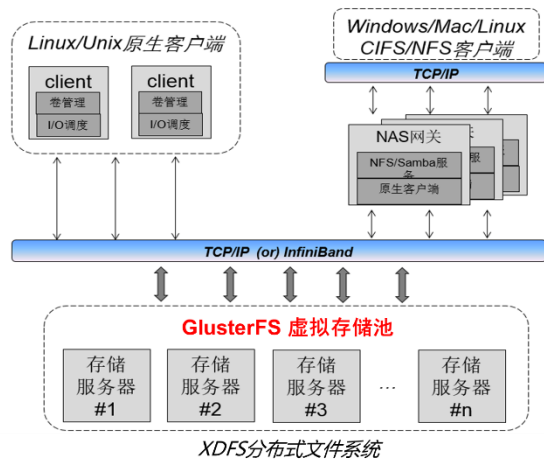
Linux/Unix原生客户端

client
卷管理
I/O调度

client
卷管理
I/O调度

Windows/Mac/Linux
CIFS/NFS客户端

TCP/IP

NAS网关
NFS/Samba服务
原生客户端

TCP/IP (or) InfiniBand

GlusterFS 虚拟存储池

存储
服务器
#1

存储
服务器
#2

存储
服务器
#3

…

存储
服务器
#n

XDFS分布式文件系统